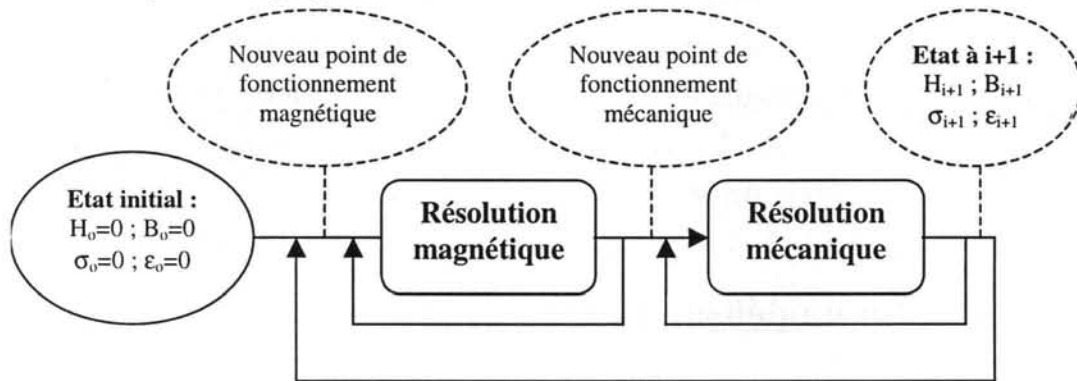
Nouveau point de fonctionnement magnétique

Nouveau point de fonctionnement mécanique

**Etat à i+1 :**
$H_{i+1}$ ; $B_{i+1}$
$\sigma_{i+1}$ ; $\varepsilon_{i+1}$

**Etat initial :**
$H_o=0$ ; $B_o=0$
$\sigma_o=0$ ; $\varepsilon_o=0$

**Résolution magnétique**

**Résolution mécanique**